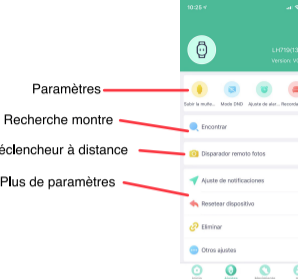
10:25

LH719(13
Version: V

Paramètres

Salir la multa... Modo DND Ajuste de alar... Recorda

Recherche montre

Encontrar

éclencheur à distance

Disparador remoto fotos

Plus de paramètres

Ajuste de notificaciones

Resetear dispositivo

Eliminar

Otros ajustes